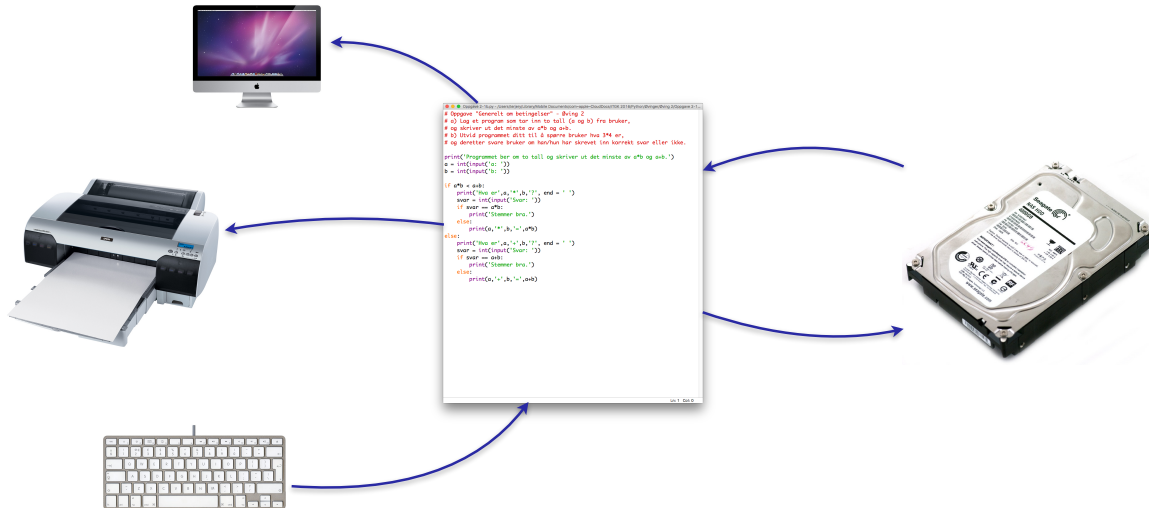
Oppgave 2 - fuzzy - /Users/.../Oppgave 2-1...

# Oppgave "Generelt om betingelser" - Øving 2
# a) Lag et program som tar inn to tall (a og b) fra bruker,
# og skriver ut det minste av a*b og a+b.
# b) Utvid programmet ditt til å spørre bruker hva 3*4 er,
# og deretter svare bruker om han/hun har skrevet inn korrekt svar eller ikke.

print('Programmet ber om to tall og skriver ut det minste av a*b og a+b.')
a = int(input('a: '))
b = int(input('b: '))

if a*b < a+b:
    print('Hva er',a,'*',b,'?', end = ' ')
    svar = int(input('Svar: '))
    if svar == a*b:
        print('Stemmer bra.')
    else:
        print(a,'*',b,'=',a*b)
else:
    print('Hva er',a,'+',b,'?', end = ' ')
    svar = int(input('Svar: '))
    if svar == a+b:
        print('Stemmer bra.')
    else:
        print(a,'+',b,'=',a+b)

Ln 1 Col 0